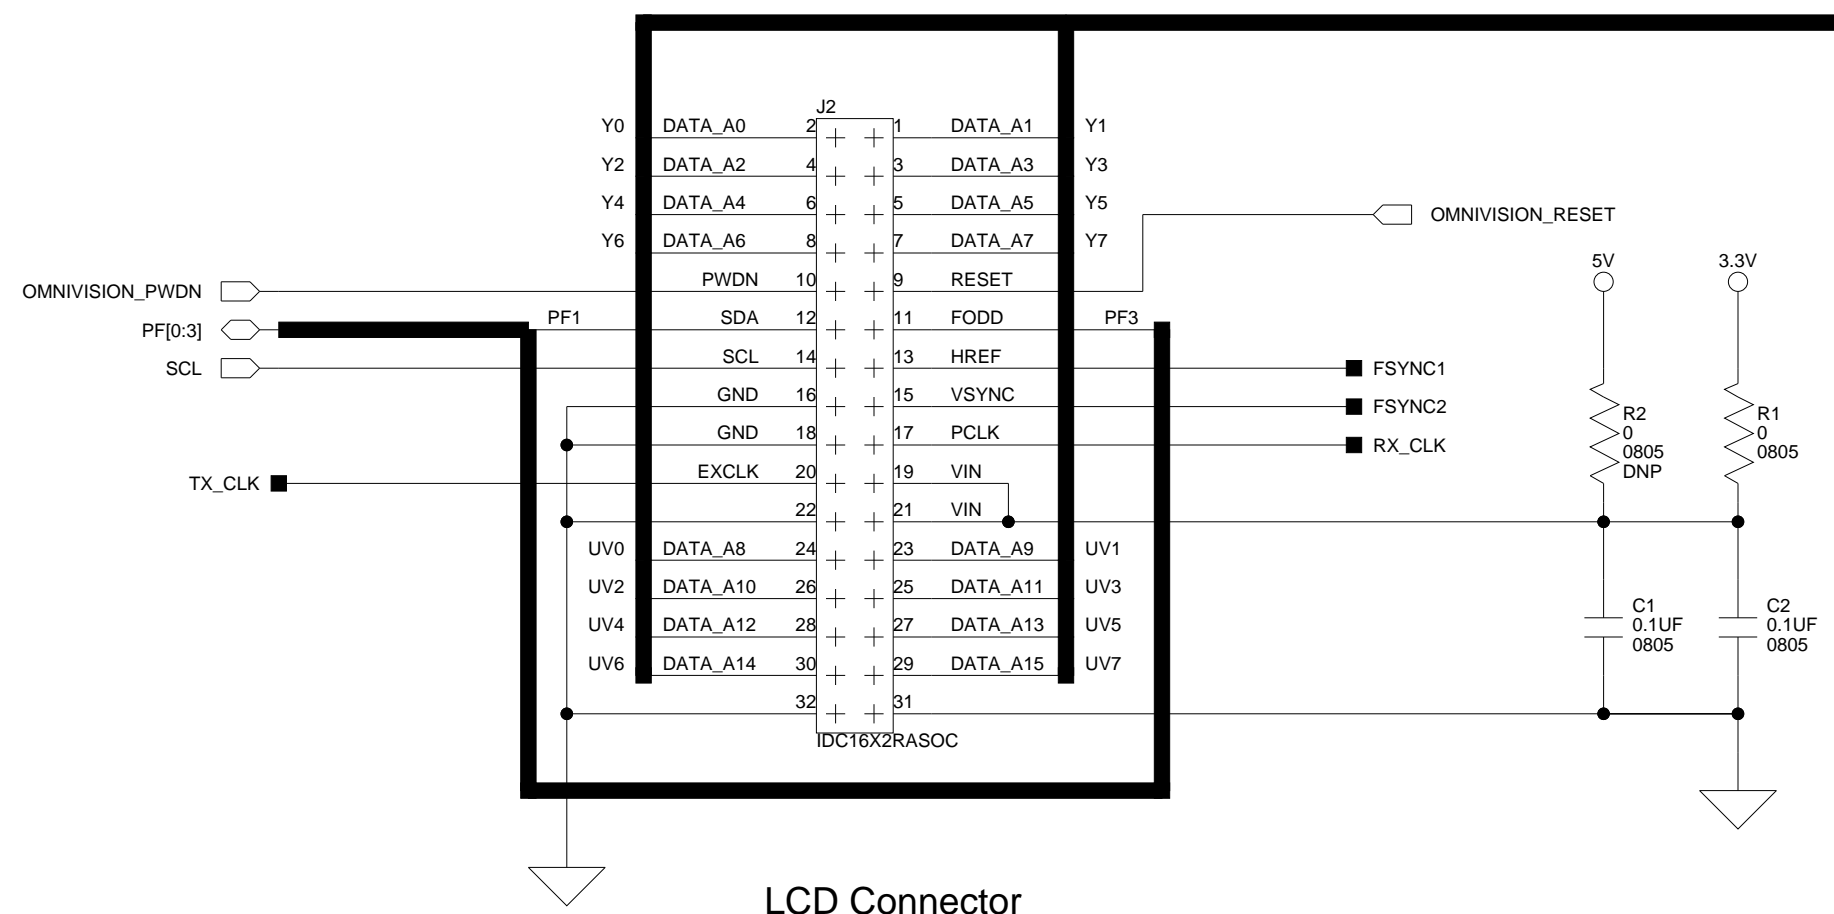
J2

Y0 DATA_A0 2 1 DATA_A1 Y1
Y2 DATA_A2 4 3 DATA_A3 Y3
Y4 DATA_A4 6 5 DATA_A5 Y5
Y6 DATA_A6 8 7 DATA_A7 Y7

OMNIVISION_RESET

OMNIVISION_PWDN PWDN 10 9 RESET

5V 3.3V

PF[0:3] PF1 SDA 12 11 FODD PF3
SCL SCL 14 13 HREF FSYNC1
GND 16 15 VSYNC FSYNC2
GND 18 17 PCLK RX_CLK
TX_CLK EXCLK 20 19 VIN
22 21 VIN

R2
0
0805
DNP

R1
0
0805

UV0 DATA_A8 24 23 DATA_A9 UV1
UV2 DATA_A10 26 25 DATA_A11 UV3
UV4 DATA_A12 28 27 DATA_A13 UV5
UV6 DATA_A14 30 29 DATA_A15 UV7
32 31

C1
0.1UF
0805

C2
0.1UF
0805

IDC16X2RASOC

LCD Connector